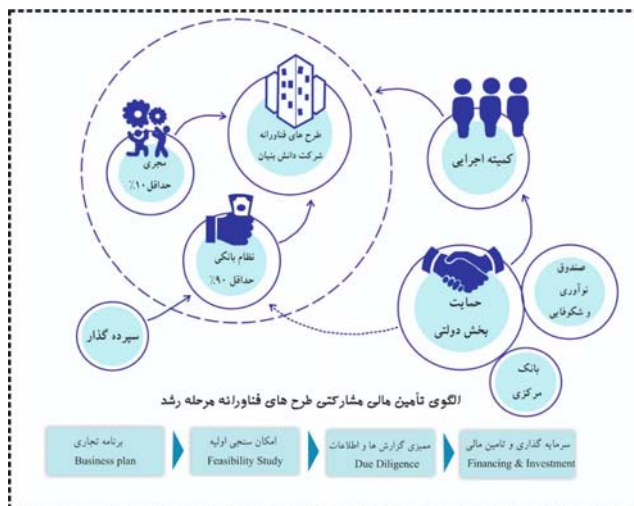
طرح های فناورانه
شرکت دانش بنیان

مجری
حداقل ۱۰٪

کمیته اجرایی

نظام بانکی
حداقل ۹۰٪

صندوق
نوآوری
و شکوفایی

حمایت
بخش دولتی

سپرده گذار

بانک
مرکزی

الگوی تأمین مالی مشارکتی طرح های فناورانه مرحله رشد

سرمایه گذاری و تامین مالی
Financing & Investment

ممیزی گزارش ها و اطلاعات
Due Diligence

امکان سنجی اولیه
Feasibility Study

برنامه تجاری
Business plan